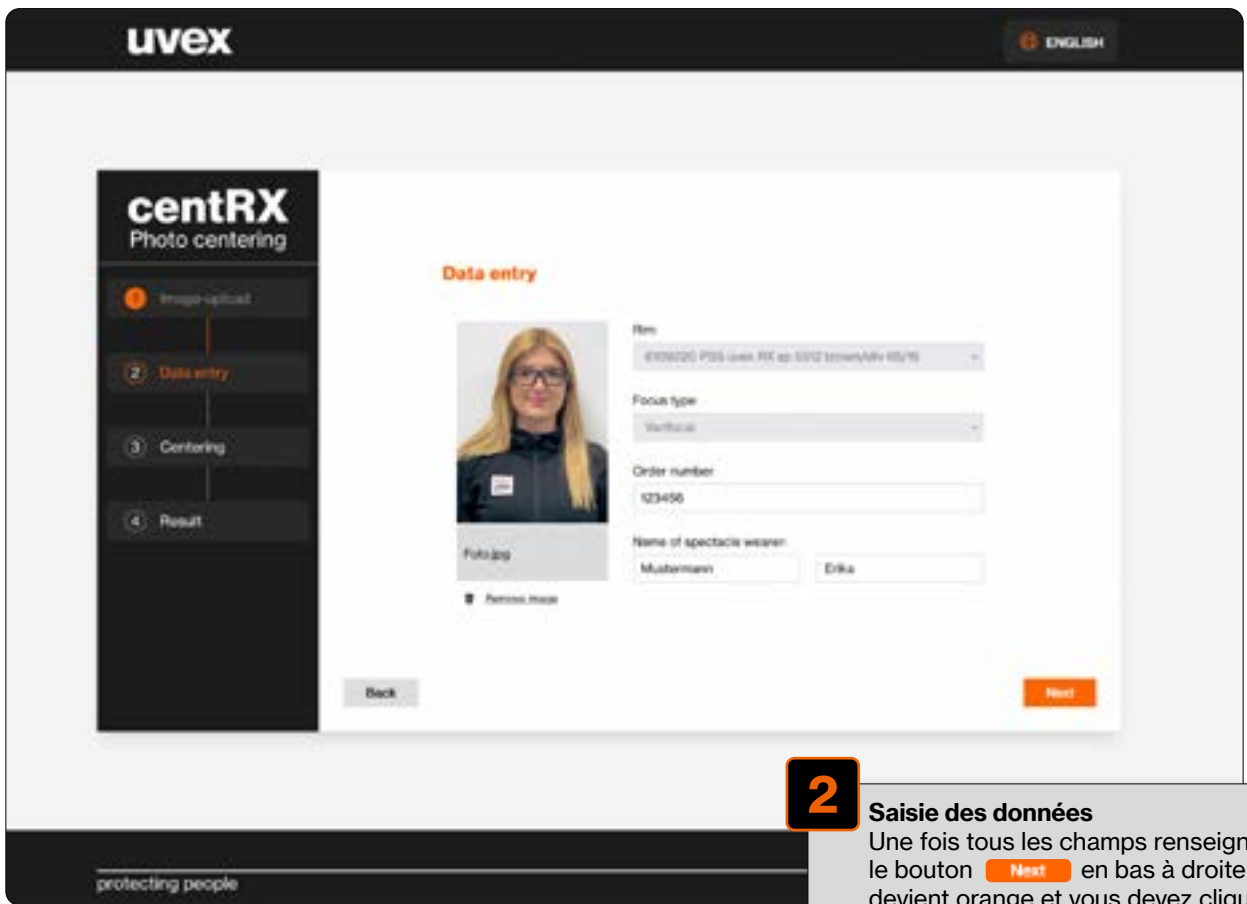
uvex

ENGLISH

centRX
Photo centering

1 Image upload

2 Data entry

3 Centering

4 Result

Data entry

Rim
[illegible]

Focus type
Varifocal

Order number
123456

Name of spectacle wearer
Mustermann
Erika

Foto.jpg

Remove image

Back

Next

2

Saisie des données
Une fois tous les champs renseign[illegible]
le bouton Next en bas à droite
devient orange et vous devez cliqu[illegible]

protecting people